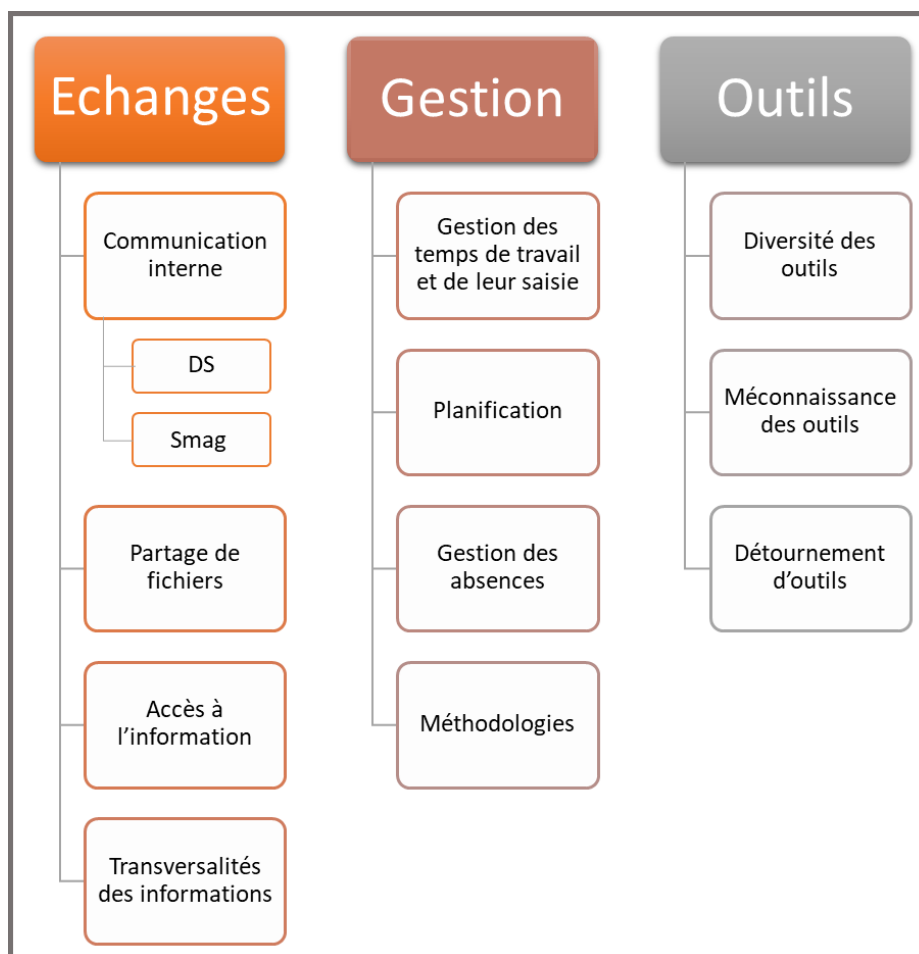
Echanges

Communication interne

DS

Smag

Partage de fichiers

Accès à l'information

Transversalités des informations

Gestion

Gestion des temps de travail et de leur saisie

Planification

Gestion des absences

Méthodologies

Outils

Diversité des outils

Méconnaissance des outils

Détournement d'outils